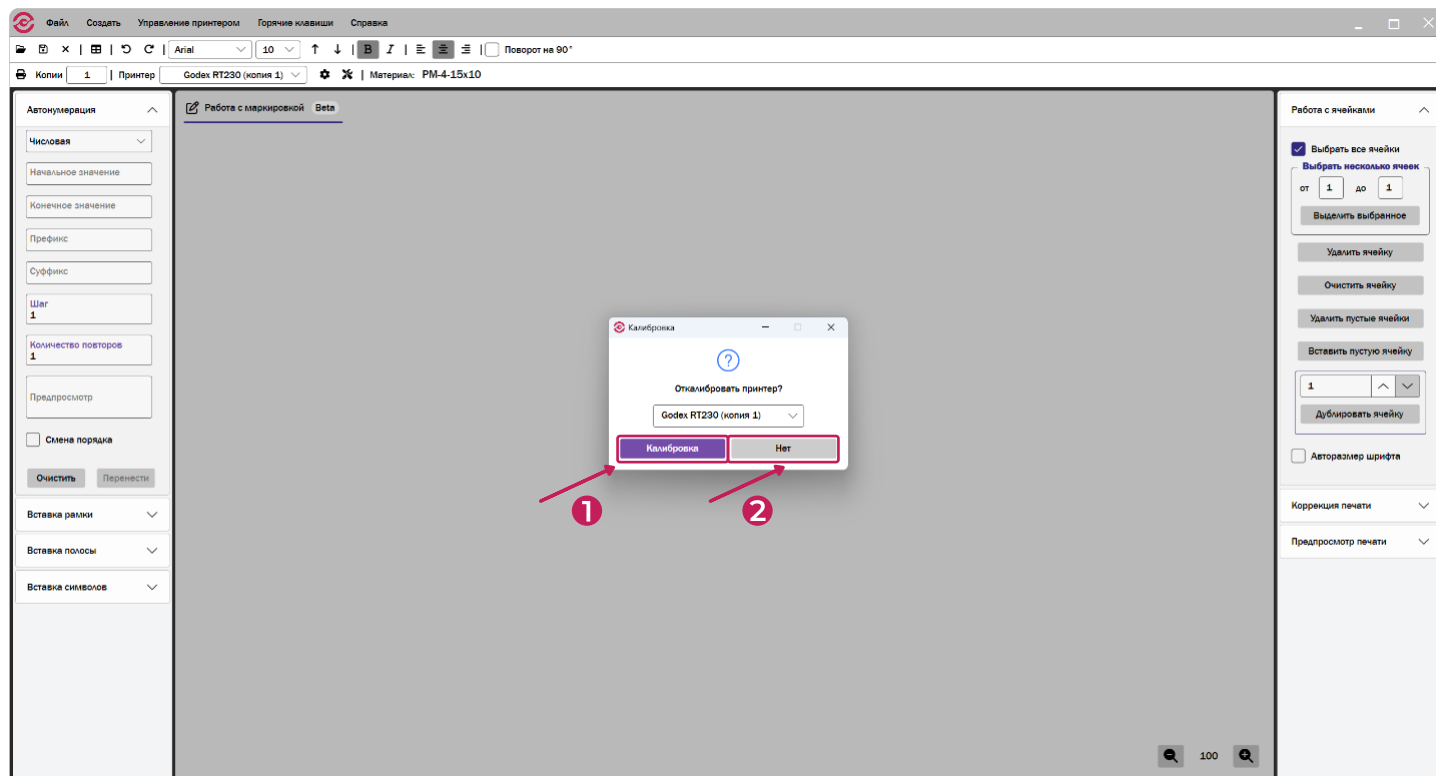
Файл Создать Управление принтером Горячие клавиши Справка

Arial 10 B I Поворот на 90°

Копии 1 | Принтер Godex RT230 (копия 1) | Материал: РМ-4-15x10

Автонумерация

Числовая

Начальное значение

Конечное значение

Префикс

Суффикс

Шаг
1

Количество повторов
1

Предпросмотр

Смена порядка

Очистить Перенести

Вставка рамки

Вставка полосы

Вставка символов

Работа с маркировкой Beta

Калибровка

?

Откалибровать принтер?

Godex RT230 (копия 1)

Калибровка Нет

1

2

Работа с ячейками

Выбрать все ячейки

Выбрать несколько ячеек

от 1 до 1

Выделить выбранное

Удалить ячейку

Очистить ячейку

Удалить пустые ячейки

Вставить пустую ячейку

1

Дублировать ячейку

Авторазмер шрифта

Коррекция печати

Предпросмотр печати

100